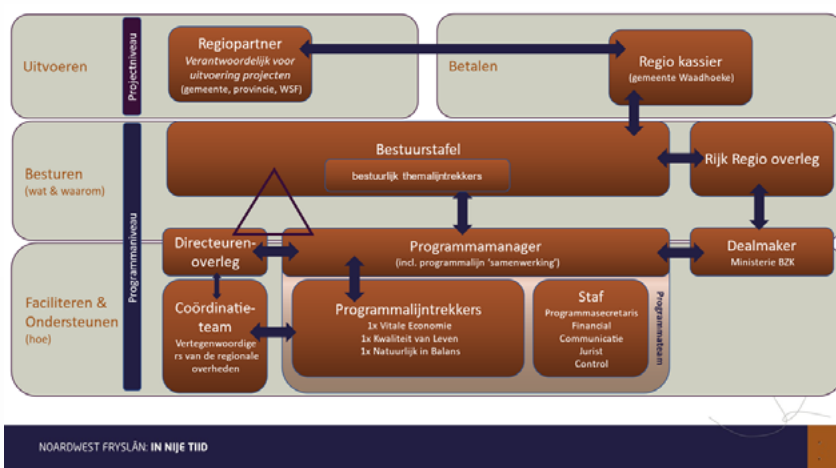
Uitvoeren

Projectniveau

Regiopartner
Verantwoordelijk voor uitvoering projecten
(gemeente, provincie, WSF)

Betalen

Regio kassier
(gemeente Waadhoeke)

Besturen
(wat & waarom)

Programmaniveau

Bestuurstafel
bestuurlijk themalijntrekkers

Rijk Regio overleg

Directeuren-overleg

Programmamanager
(incl. programmalijn 'samenwerking')

Dealmaker
Ministerie BZK

Faciliteren & Ondersteunen
(hoe)

Coördinatie-team
Vertegenwoordigers van de regionale overheden

Programmalijntrekkers
1x Vitale Economie
1x Kwaliteit van Leven
1x Natuurlijk in Balans

Staf
Programmasecretaris
Financial
Communicatie
Jurist
Control

Programmateam

NOARDWEST FRYSLÂN: IN NIJE TIID